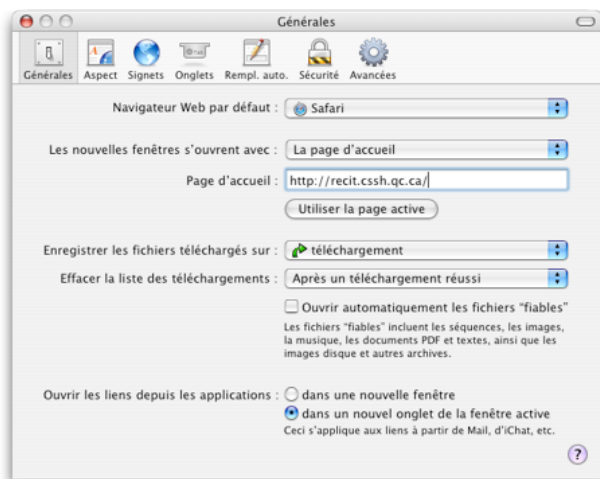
Générales

Générales Aspect Signets Onglets Rempl. auto. Sécurité Avancées

Navigateur Web par défaut : Safari

Les nouvelles fenêtres s'ouvrent avec : La page d'accueil

Page d'accueil : http://recit.cssh.qc.ca/

Utiliser la page active

Enregistrer les fichiers téléchargés sur : téléchargement

Effacer la liste des téléchargements : Après un téléchargement réussi

Ouvrir automatiquement les fichiers "fiables"

Les fichiers "fiables" incluent les séquences, les images, la musique, les documents PDF et textes, ainsi que les images disque et autres archives.

Ouvrir les liens depuis les applications : dans une nouvelle fenêtre

dans un nouvel onglet de la fenêtre active

Ceci s'applique aux liens à partir de Mail, d'iChat, etc.

?